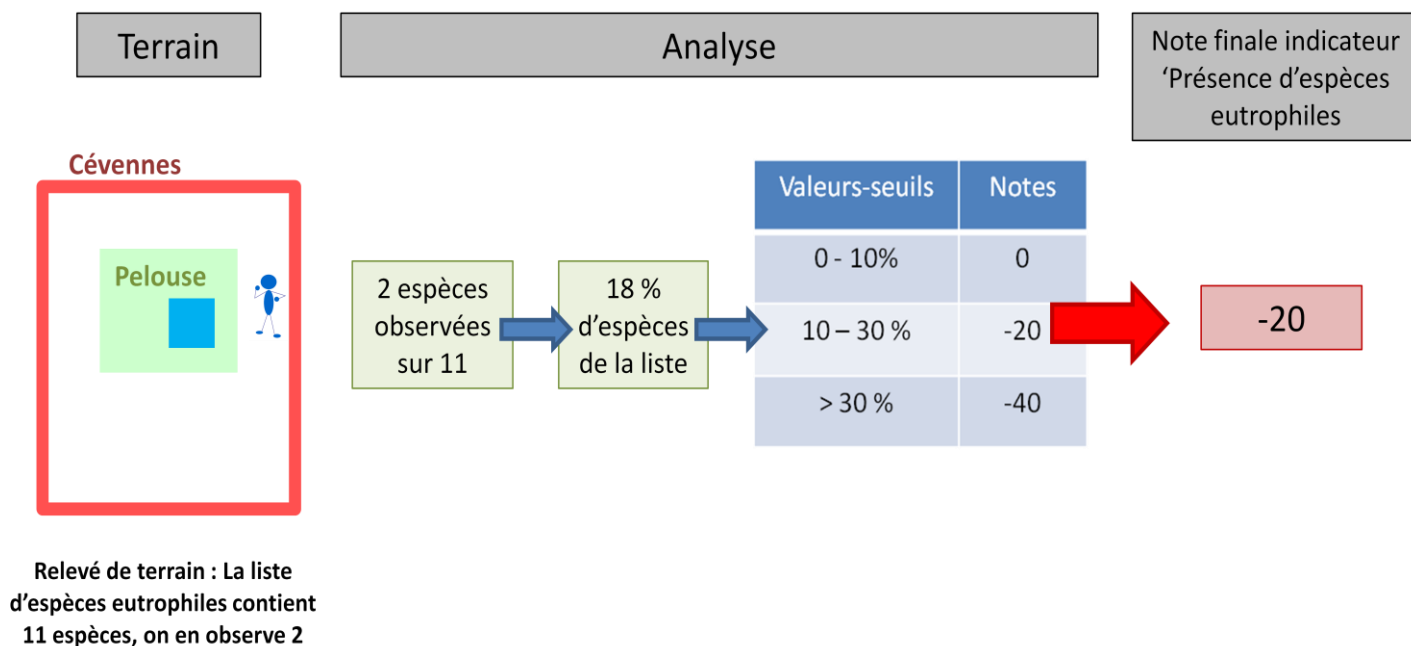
Terrain

Analyse

Note finale indicateur ‘Présence d’espèces eutrophiles

Cévennes

Pelouse

2 espèces observées sur 11

18 % d’espèces de la liste

| Valeurs-seuils | Notes |
|---|---|
| 0 - 10% | 0 |
| 10 – 30 % | -20 |
| > 30 % | -40 |

-20

Relevé de terrain : La liste d’espèces eutrophiles contient 11 espèces, on en observe 2